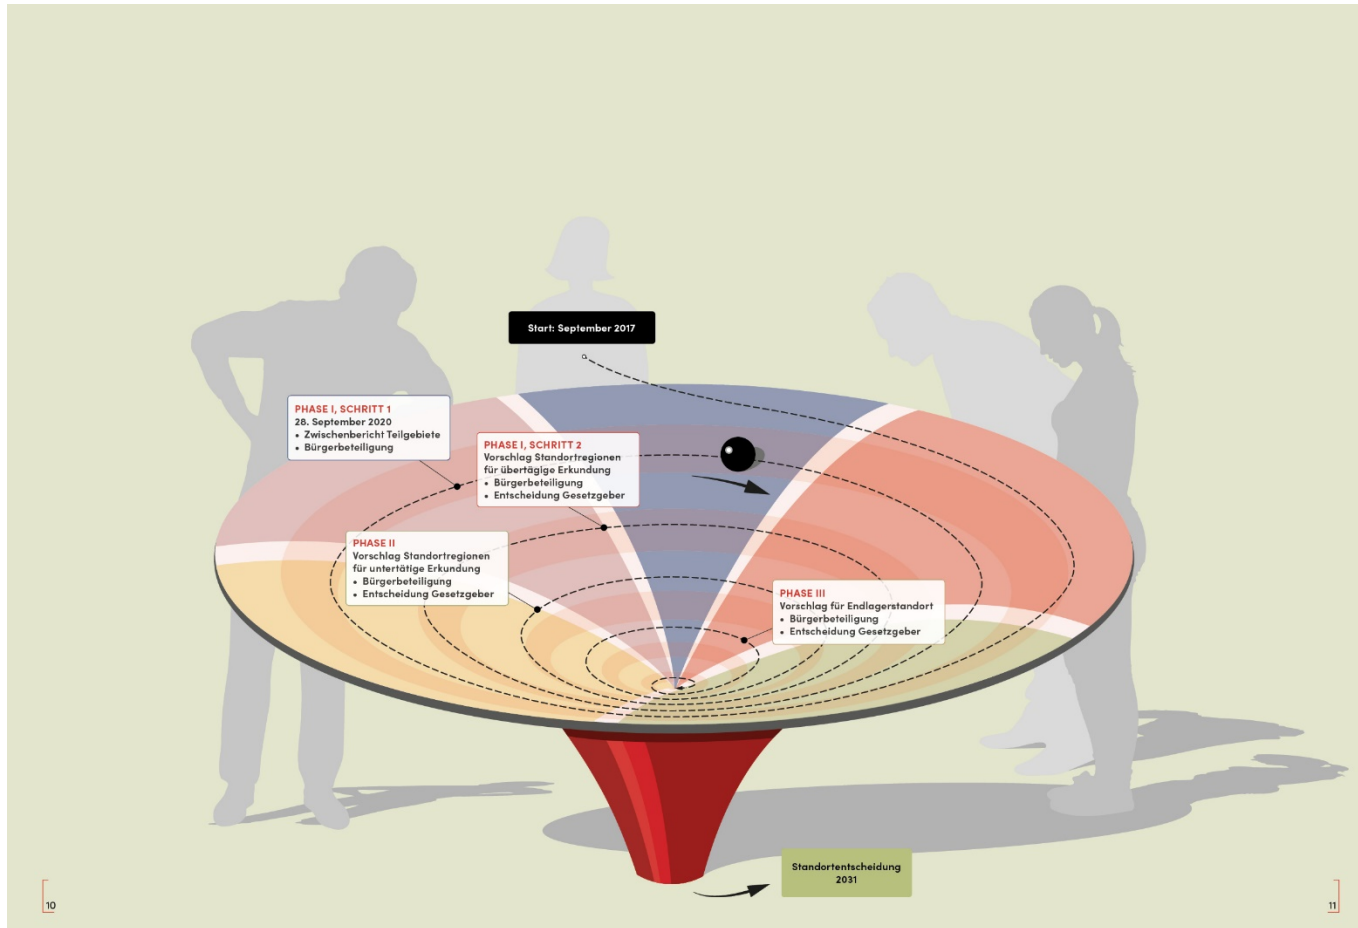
Start: September 2017

PHASE I, SCHRITT 1
28. September 2020
• Zwischenbericht Teilgebiete
• Bürgerbeteiligung

PHASE I, SCHRITT 2
Vorschlag Standortregionen für übertägige Erkundung
• Bürgerbeteiligung
• Entscheidung Gesetzgeber

PHASE II
Vorschlag Standortregionen für untertägige Erkundung
• Bürgerbeteiligung
• Entscheidung Gesetzgeber

PHASE III
Vorschlag für Endlagerstandort
• Bürgerbeteiligung
• Entscheidung Gesetzgeber

Standortentscheidung 2031

10

11